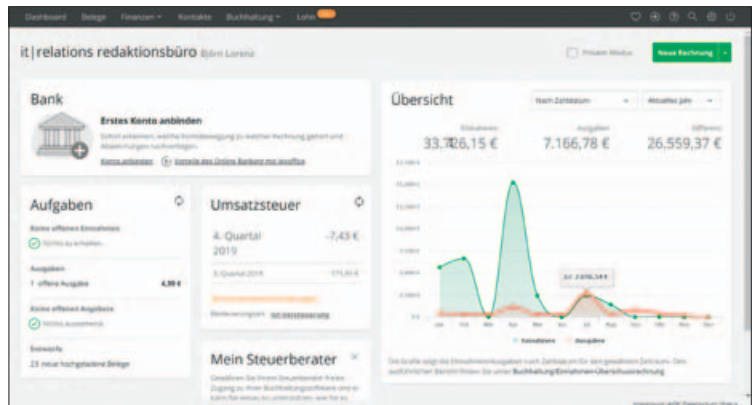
Dashboard Belege Finanzen Kontakte Buchhaltung Lohn

it|relations redaktionsbüro Björn Lorenz

Privater Modus

Neue Rechnung

Bank

Erstes Konto anbinden

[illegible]

Konto anbinden Vorteile des Online-Bankings mit sevDesk

Übersicht

Nach Zahldatum

Aktuelles Jahr

Einnahmen
33.726,15 €

Ausgaben
7.166,78 €

Differenz
26.559,37 €

Aufgaben

Keine offenen Einnahmen

Nichts zu erledigen

Ausgaben

1 offene Ausgabe 4,99 €

Keine offenen Angebote

Nichts zu erledigen

Entwürfe

23 neue hochgeladene Belege

Umsatzsteuer

4. Quartal 2019
-7,43 €

3. Quartal 2019 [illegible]

Bearbeitungsstand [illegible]

Mein Steuerberater

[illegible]

Jul. 2.078,34 €

Jan Feb Mär Apr Mai Jun Jul Aug Sep Okt Nov Dez

Einnahmen Ausgaben

Die Grafik zeigt die Einnahmen/Ausgaben nach Zahldatum für den gewählten Zeitraum. Den ausführlichen Bericht finden Sie unter Buchhaltung/Einnahmen-Überschussrechnung